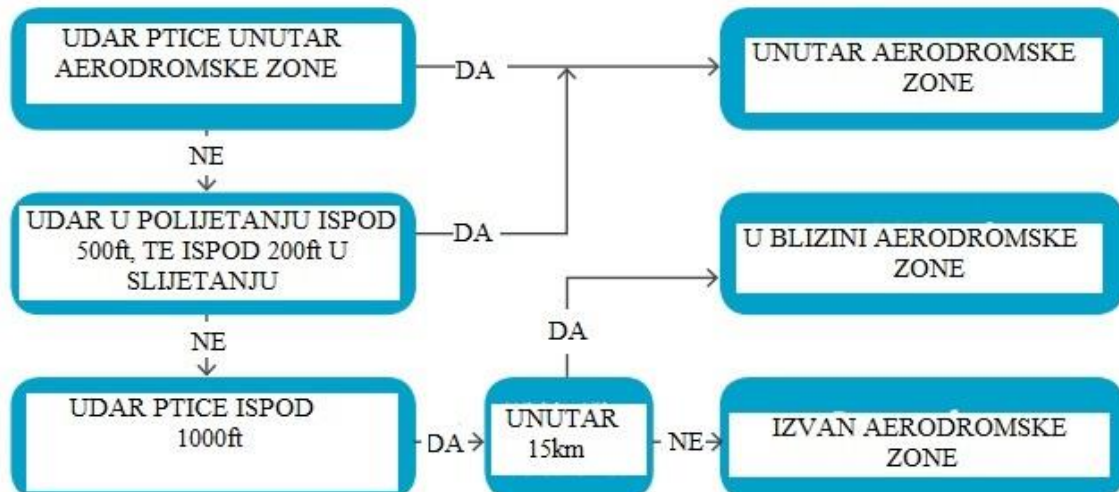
UDAR PTICE UNUTAR AERODROMSKE ZONE

DA

UNUTAR AERODROMSKE ZONE

NE

UDAR U POLIJETANJU ISPOD 500ft, TE ISPOD 200ft U SLIJETANJU

DA

U BLIZINI AERODROMSKE ZONE

DA

NE

UDAR PTICE ISPOD 1000ft

DA

UNUTAR 15km

NE

IZVAN AERODROMSKE ZONE